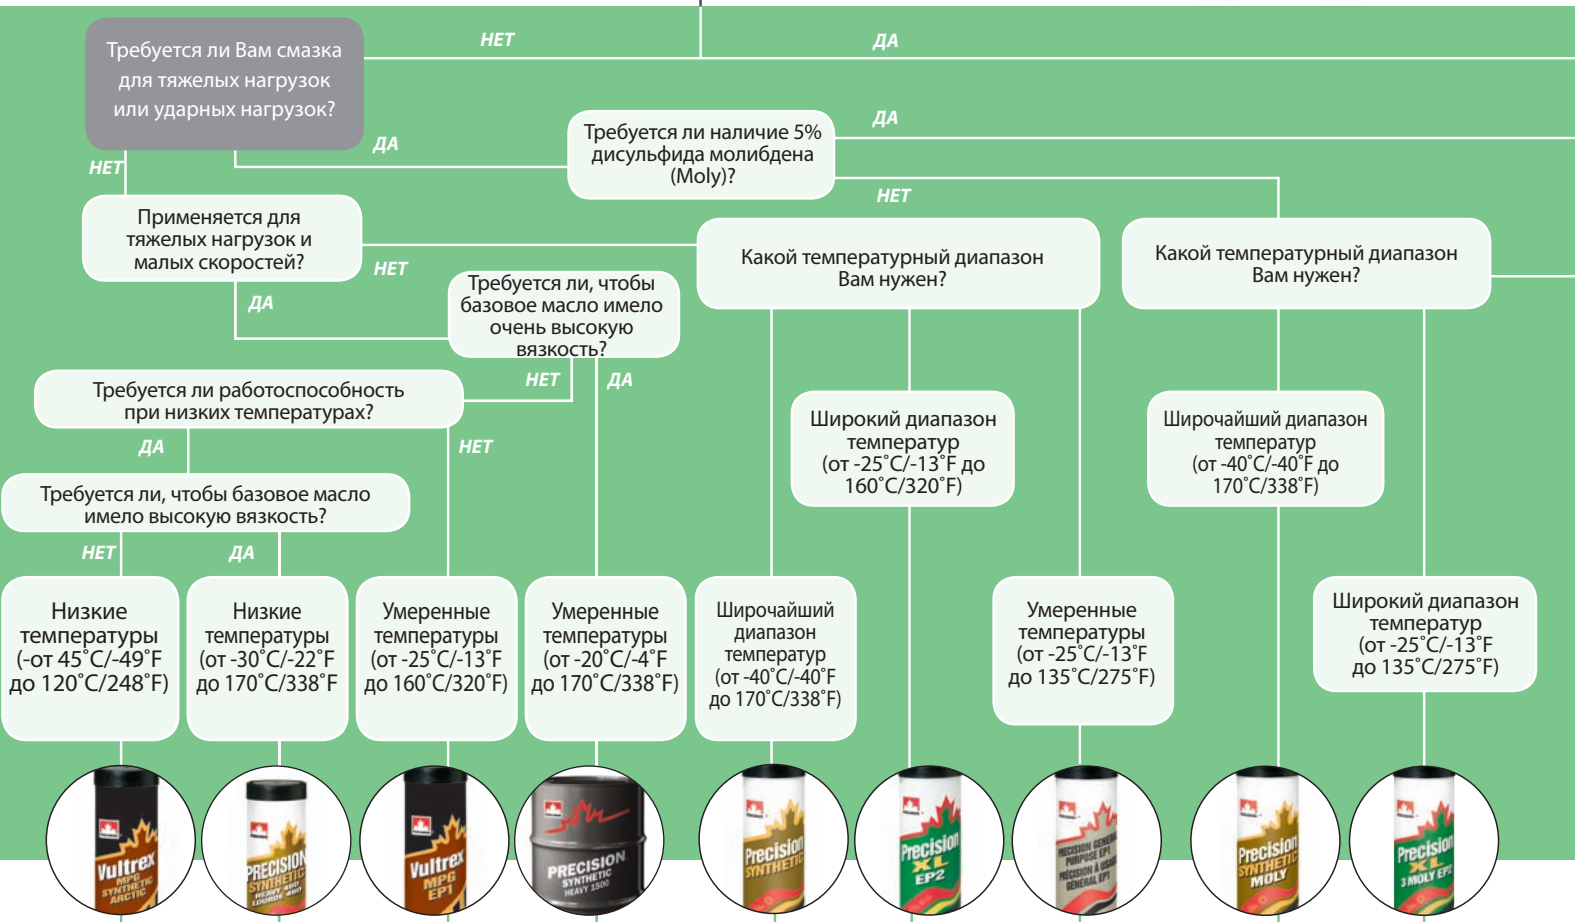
Требуется ли Вам смазка для тяжелых нагрузок или ударных нагрузок?

НЕТ

ДА

ДА

Требуется ли наличие 5% дисульфида молибдена (Moly)?

ДА

НЕТ

НЕТ

Применяется для тяжелых нагрузок и малых скоростей?

НЕТ

ДА

Требуется ли, чтобы базовое масло имело очень высокую вязкость?

Какой температурный диапазон Вам нужен?

Какой температурный диапазон Вам нужен?

Требуется ли работоспособность при низких температурах?

НЕТ

ДА

ДА

НЕТ

Широкий диапазон температур (от -25˚C/-13˚F до 160˚C/320˚F)

Широчайший диапазон температур (от -40˚C/-40˚F до 170˚C/338˚F)

Требуется ли, чтобы базовое масло имело высокую вязкость?

НЕТ

ДА

Низкие температуры (-от 45˚C/-49˚F до 120˚C/248˚F)

Низкие температуры (от -30˚C/-22˚F до 170˚C/338˚F

Умеренные температуры (от -25˚C/-13˚F до 160˚C/320˚F)

Умеренные температуры (от -20˚C/-4˚F до 170˚C/338˚F)

Широчайший диапазон температур (от -40˚C/-40˚F до 170˚C/338˚F)

Умеренные температуры (от -25˚C/-13˚F до 135˚C/275˚F)

Широкий диапазон температур (от -25˚C/-13˚F до 135˚C/275˚F)

Vultrex MPG SYNTHETIC ARCTIC

PRECISION SYNTHETIC HEAVY 460 LOURDE 460

Vultrex MPG EP1

PRECISION SYNTHETIC HEAVY 1500

Precision SYNTHETIC

Precision XL EP2

PRECISION GENERAL PURPOSE EP1 PRÉCISION À USAGE GÉNÉRAL EP1

Precision SYNTHETIC MOLY

Precision XL 3 MOLY EP2